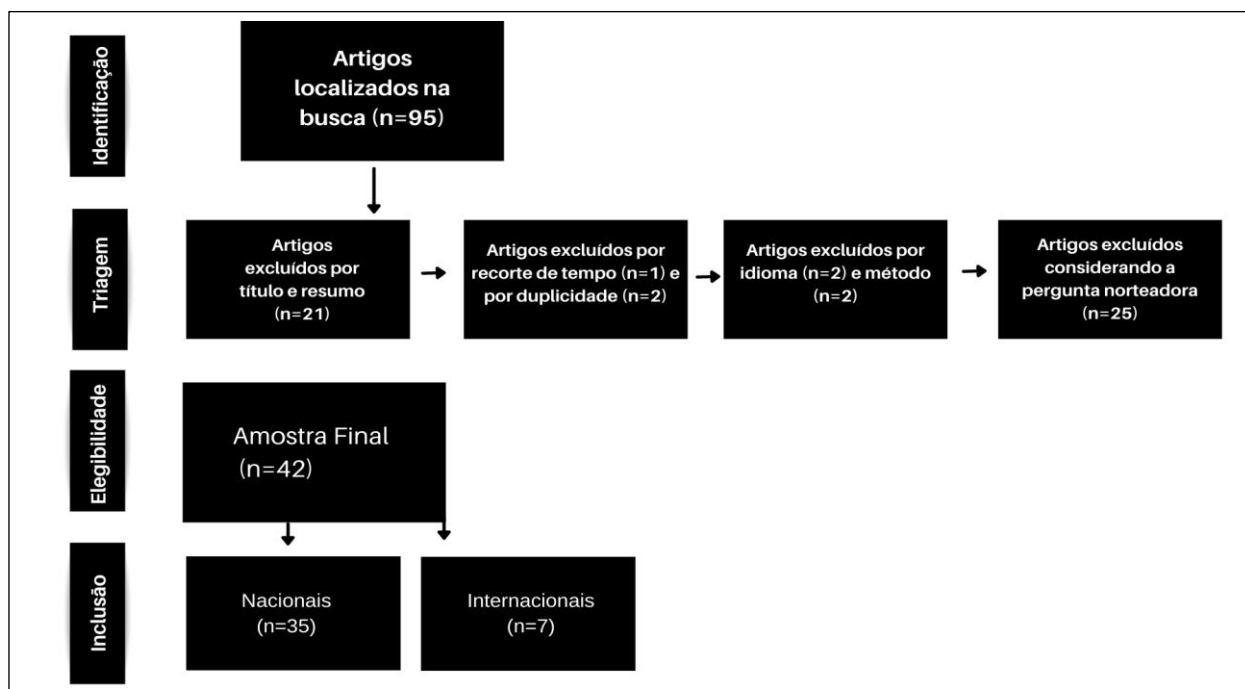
Identificação

Artigos localizados na busca (n=95)

Triagem

Artigos excluídos por título e resumo (n=21)

Artigos excluídos por recorte de tempo (n=1) e por duplicidade (n=2)

Artigos excluídos por idioma (n=2) e método (n=2)

Artigos excluídos considerando a pergunta norteadora (n=25)

Elegibilidade

Amostra Final (n=42)

Inclusão

Nacionais (n=35)

Internacionais (n=7)